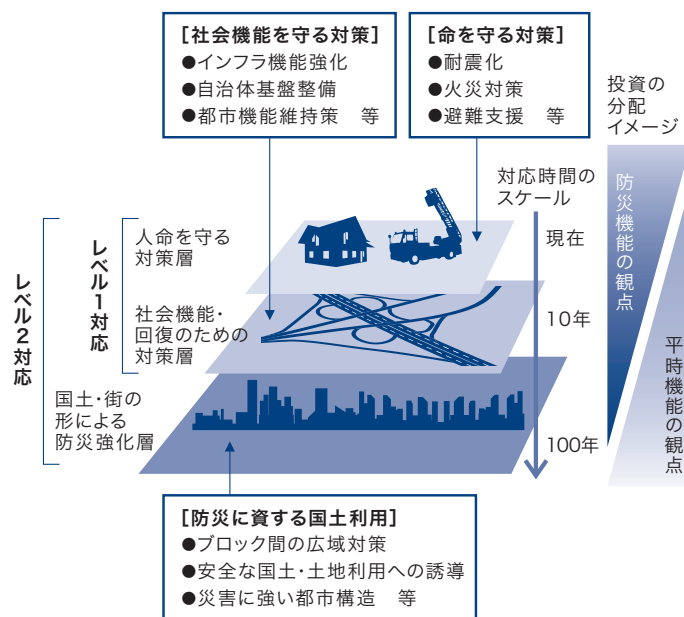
[社会機能を守る対策]
●インフラ機能強化
●自治体基盤整備
●都市機能維持策　等

[命を守る対策]
●耐震化
●火災対策
●避難支援　等

投資の分配イメージ

防災機能の観点

平時機能の観点

対応時間のスケール

現在

10年

100年

レベル2対応

レベル1対応

人命を守る対策層

社会機能・回復のための対策層

国土・街の形による防災強化層

[防災に資する国土利用]
●ブロック間の広域対策
●安全な国土・土地利用への誘導
●災害に強い都市構造　等